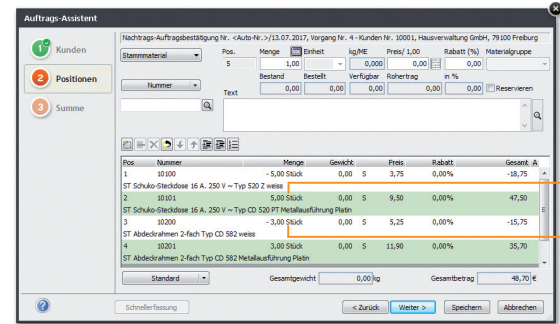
Auftrags-Assistent

1 Kunden

2 Positionen

3 Summe

Nachtrags-Auftragsbestätigung Nr. <Auto-Nr.>/13.07.2017, Vorgang Nr. 4 - Kunden Nr. 10001, Hausverwaltung GmbH, 79100 Freiburg

Stammmaterial

Pos. 5

Menge 1,00

Einheit

kg/ME 0,000

Preis/ 1,00 0,00

Rabatt (%) 0,00

Materialgruppe

Bestand 0,00

Bestellt 0,00

Verfügbar 0,00

Rohertrag 0,00

in % 0,00

Reservieren

Nummer

Text

| Pos | Nummer | Menge | Gewicht | | Preis | Rabatt | Gesamt | A |
|---|---|---|---|---|---|---|---|---|
| 1 | 10100 | - 5,00 Stück | 0,00 | S | 3,75 | 0,00% | -18,75 | |
| ST Schuko-Steckdose 16 A. 250 V ~ Typ 520 Z weiss | | | | | | | | |
| 2 | 10101 | 5,00 Stück | 0,00 | S | 9,50 | 0,00% | 47,50 | |
| ST Schuko-Steckdose 16 A. 250 V ~ Typ CD 520 PT Metallausführung Platin | | | | | | | | |
| 3 | 10200 | - 3,00 Stück | 0,00 | S | 5,25 | 0,00% | -15,75 | |
| ST Abdeckrahmen 2-fach Typ CD 582 weiss | | | | | | | | |
| 4 | 10201 | 3,00 Stück | 0,00 | S | 11,90 | 0,00% | 35,70 | |
| ST Abdeckrahmen 2-fach Typ CD 582 Metallausführung Platin | | | | | | | | |

Standard

Gesamtgewicht 0,00 kg

Gesamtbetrag 48,70 €

Schnellerfassung

< Zurück

Weiter >

Speichern

Abbrechen